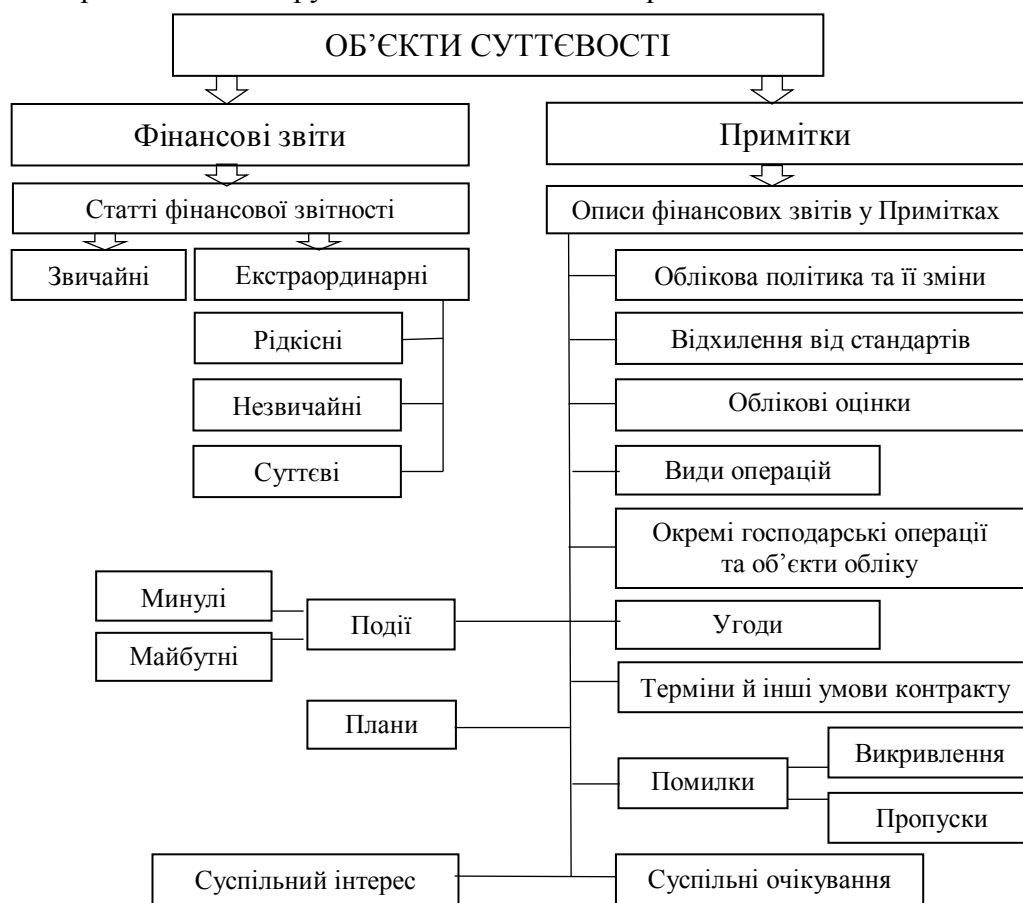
ОБ'ЄКТИ СУТТЄВОСТІ

Фінансові звіти

Примітки

Статті фінансової звітності

Описи фінансових звітів у Примітках

Звичайні

Екстраординарні

Рідкісні

Незвичайні

Суттєві

Облікова політика та її зміни

Відхилення від стандартів

Облікові оцінки

Види операцій

Окремі господарські операції та об'єкти обліку

Минулі

Майбутні

Події

Угоди

Терміни й інші умови контракту

Плани

Помилки

Викривлення

Пропуски

Суспільний інтерес

Суспільні очікування